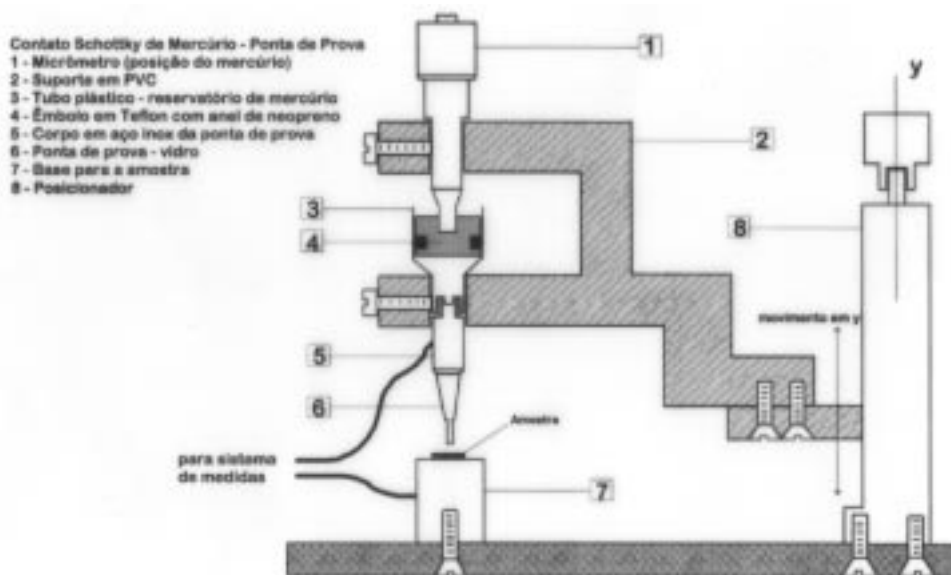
Contato Schottky de Mercúrio - Ponta de Prova
1 - Micrômetro (posição do mercúrio)
2 - Suporte em PVC
3 - Tubo plástico - reservatório de mercúrio
4 - Êmbolo em Teflon com anel de neopreno
5 - Corpo em aço inox da ponta de prova
6 - Ponta de prova - vidro
7 - Base para a amostra
8 - Posicionador

1
2
3
4
5
6
7
8
y
movimento em y
Amostra
para sistema de medidas